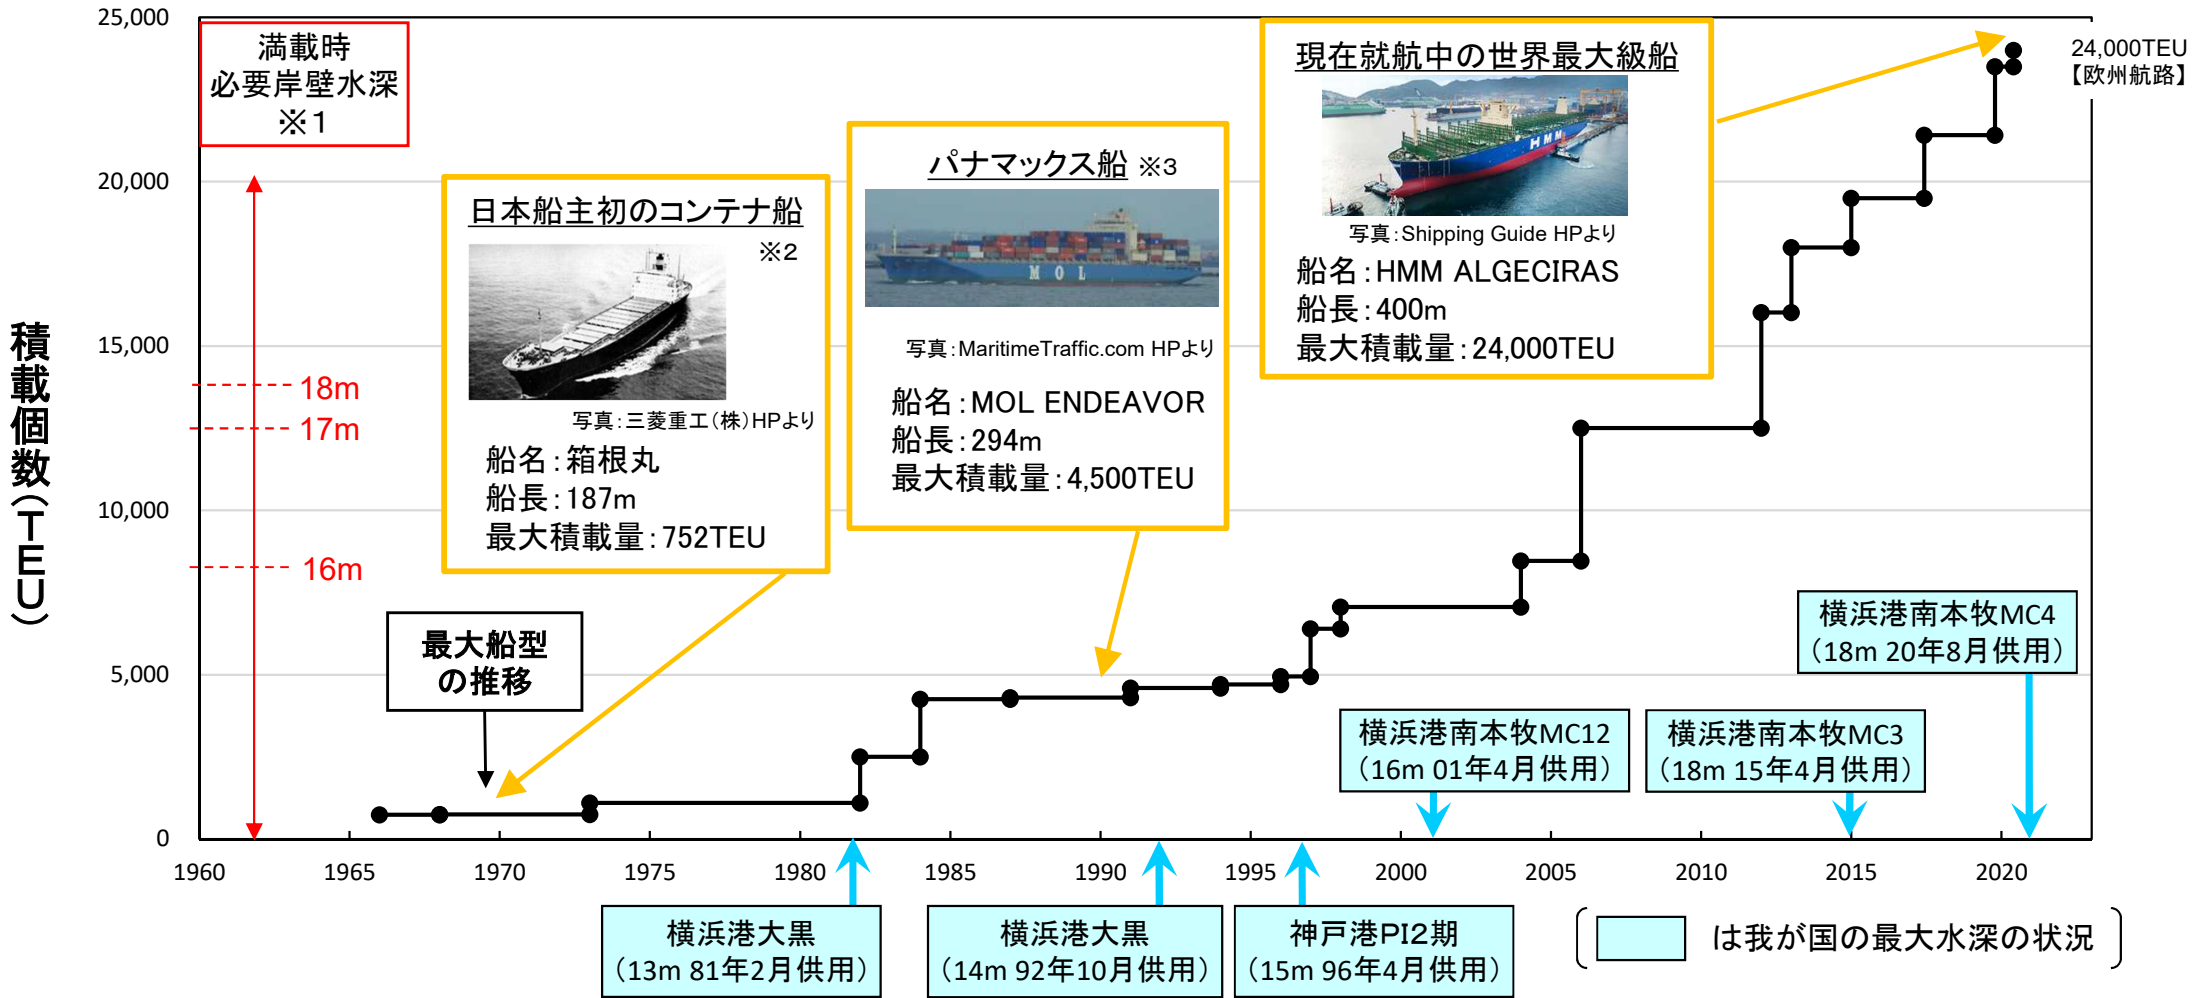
25,000
20,000
15,000
10,000
5,000
0

積載個数(TEU)

満載時
必要岸壁水深
※1

18m
17m
16m

日本船主初のコンテナ船
※2
写真:三菱重工(株)HPより
船名:箱根丸
船長:187m
最大積載量:752TEU

パナマックス船 ※3
写真:MaritimeTraffic.com HPより
船名:MOL ENDEAVOR
船長:294m
最大積載量:4,500TEU

現在就航中の世界最大級船
写真:Shipping Guide HPより
船名:HMM ALGECIRAS
船長:400m
最大積載量:24,000TEU

24,000TEU
【欧州航路】

最大船型
の推移

横浜港南本牧MC4
(18m 20年8月供用)

横浜港南本牧MC12
(16m 01年4月供用)

横浜港南本牧MC3
(18m 15年4月供用)

1960
1965
1970
1975
1980
1985
1990
1995
2000
2005
2010
2015
2020

横浜港大黒
(13m 81年2月供用)

横浜港大黒
(14m 92年10月供用)

神戸港PI2期
(15m 96年4月供用)

( は我が国の最大水深の状況 )